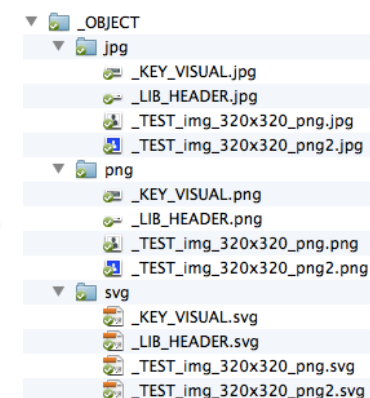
_OBJECT
jpg
_KEY_VISUAL.jpg
_LIB_HEADER.jpg
_TEST_img_320x320_png.jpg
_TEST_img_320x320_png2.jpg
png
_KEY_VISUAL.png
_LIB_HEADER.png
_TEST_img_320x320_png.png
_TEST_img_320x320_png2.png
svg
_KEY_VISUAL.svg
_LIB_HEADER.svg
_TEST_img_320x320_png.svg
_TEST_img_320x320_png2.svg